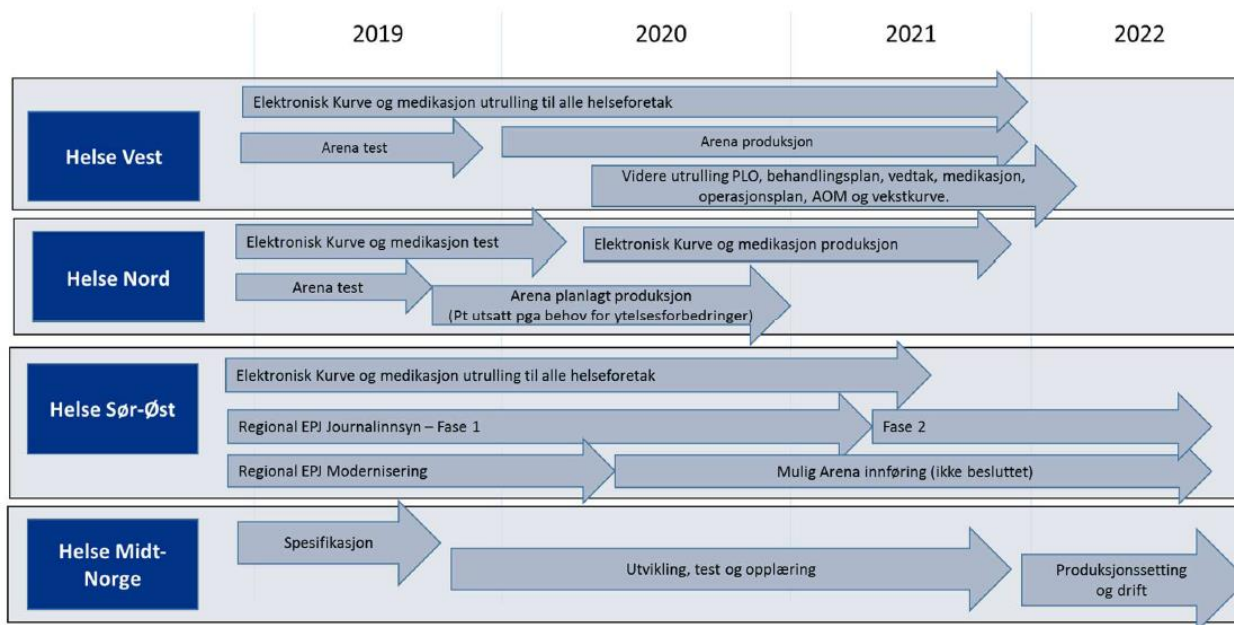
2019 2020 2021 2022

Helse Vest

Elektronisk Kurve og medikasjon utrulling til alle helseforetak

Arena test

Arena produksjon

Videre utrulling PLO, behandlingsplan, vedtak, medikasjon, operasjonsplan, AOM og vekstkurve.

Helse Nord

Elektronisk Kurve og medikasjon test

Elektronisk Kurve og medikasjon produksjon

Arena test

Arena planlagt produksjon (Pt utsatt pga behov for ytelsesforbedringer)

Helse Sør-Øst

Elektronisk Kurve og medikasjon utrulling til alle helseforetak

Regional EPJ Journalinnsyn – Fase 1

Fase 2

Regional EPJ Modernisering

Mulig Arena innføring (ikke besluttet)

Helse Midt-Norge

Spesifikasjon

Utvikling, test og opplæring

Produksjonssetting og drift